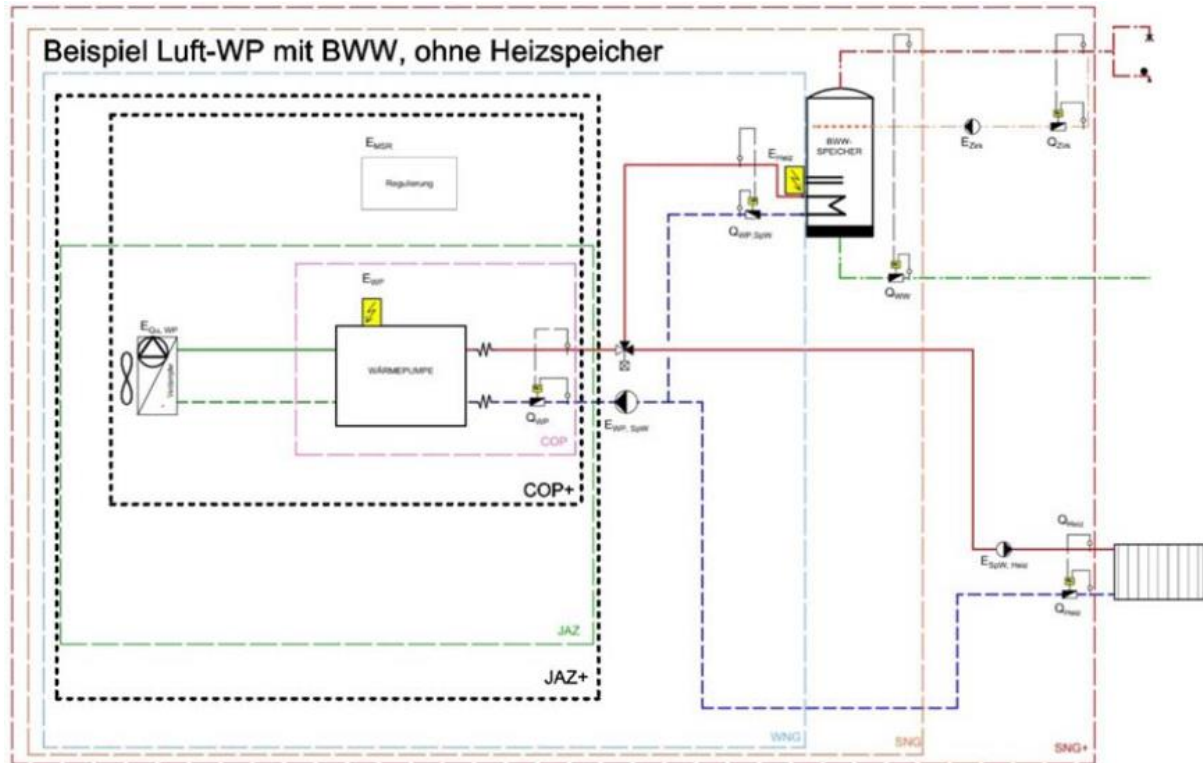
Beispiel Luft-WP mit BWW, ohne Heizspeicher

$E_{MSR}$

Regulierung

$E_{WP}$

$E_{Qu, WP}$

WÄRMEPUMPE

$Q_{WP}$

COP

COP+

JAZ

JAZ+

$E_{Heiz}$

BWW-SPEICHER

$Q_{WP, SpW}$

$E_{WP, SpW}$

$Q_{WW}$

$E_{Zirk}$

$Q_{Zirk}$

$Q_{Heiz}$

$E_{SpW, Heiz}$

$Q_{Heiz}$

WNG

SNG

SNG+